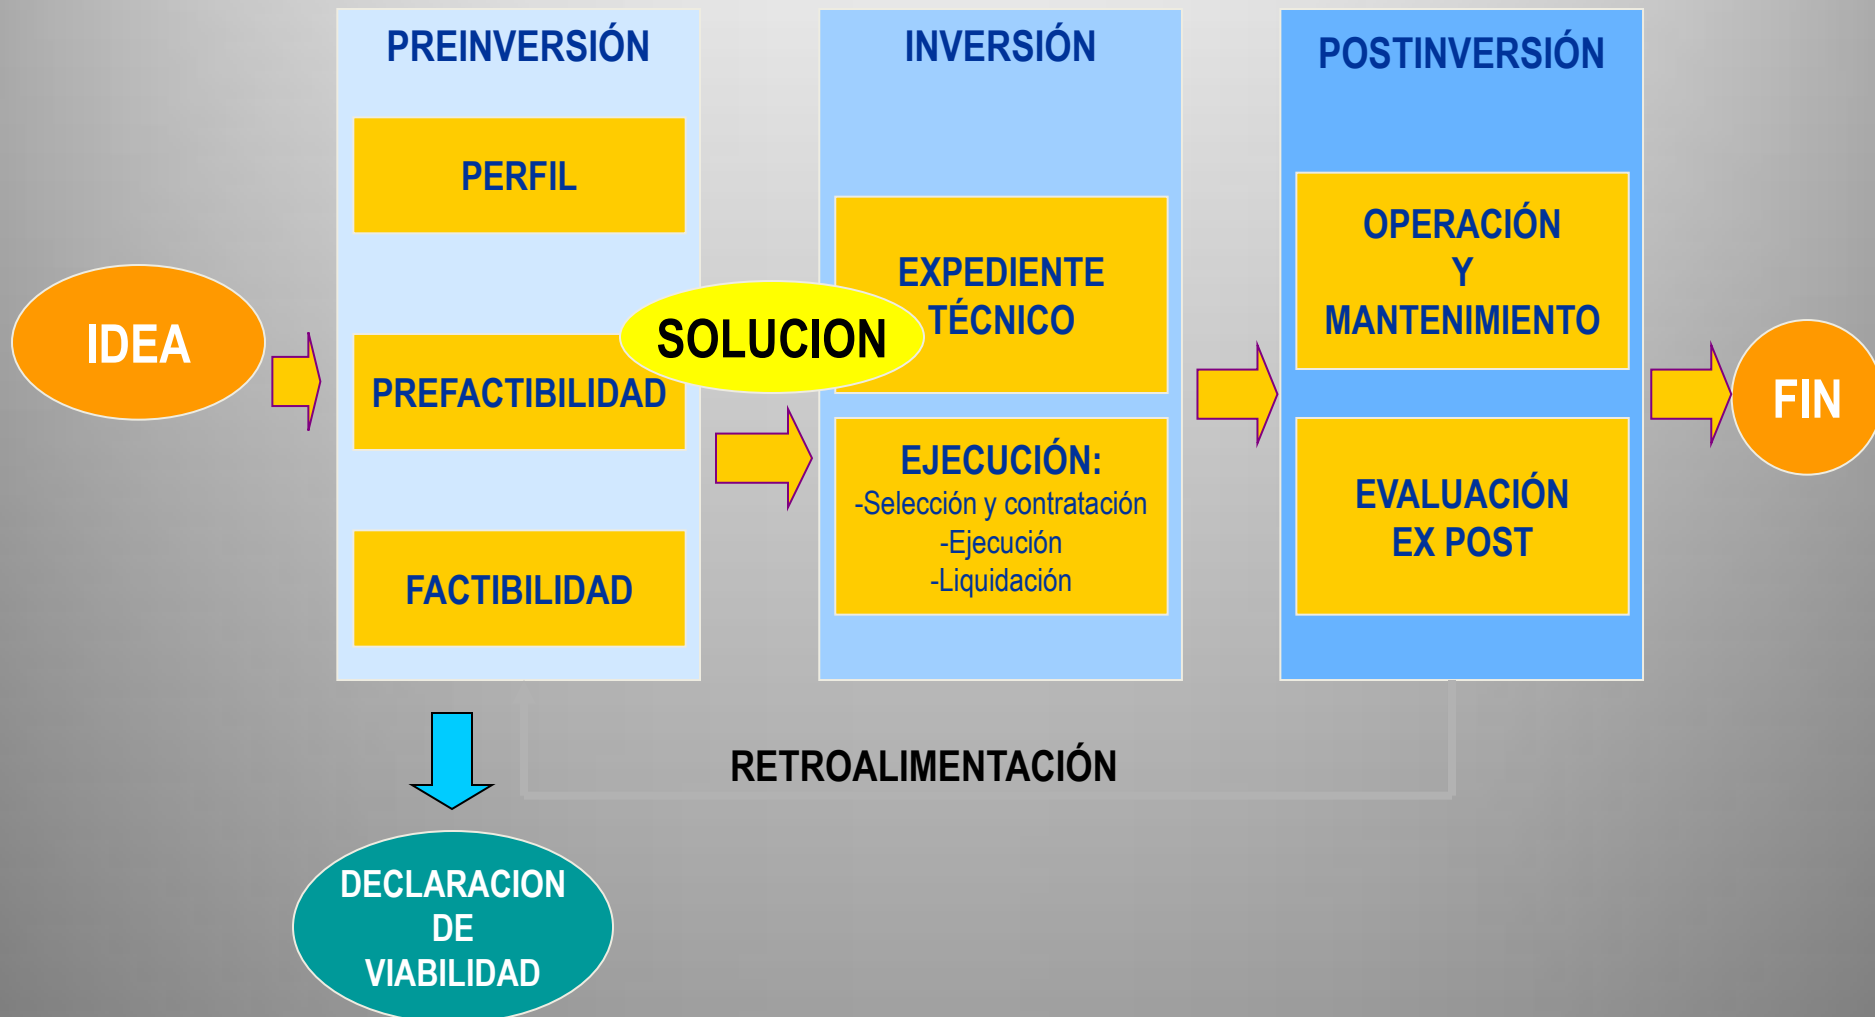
IDEA

PREINVERSIÓN

PERFIL

PREFACTIBILIDAD

FACTIBILIDAD

SOLUCION

INVERSIÓN

EXPEDIENTE TÉCNICO

EJECUCIÓN:
-Selección y contratación
-Ejecución
-Liquidación

POSTINVERSIÓN

OPERACIÓN Y MANTENIMIENTO

EVALUACIÓN EX POST

FIN

RETROALIMENTACIÓN

DECLARACION DE VIABILIDAD